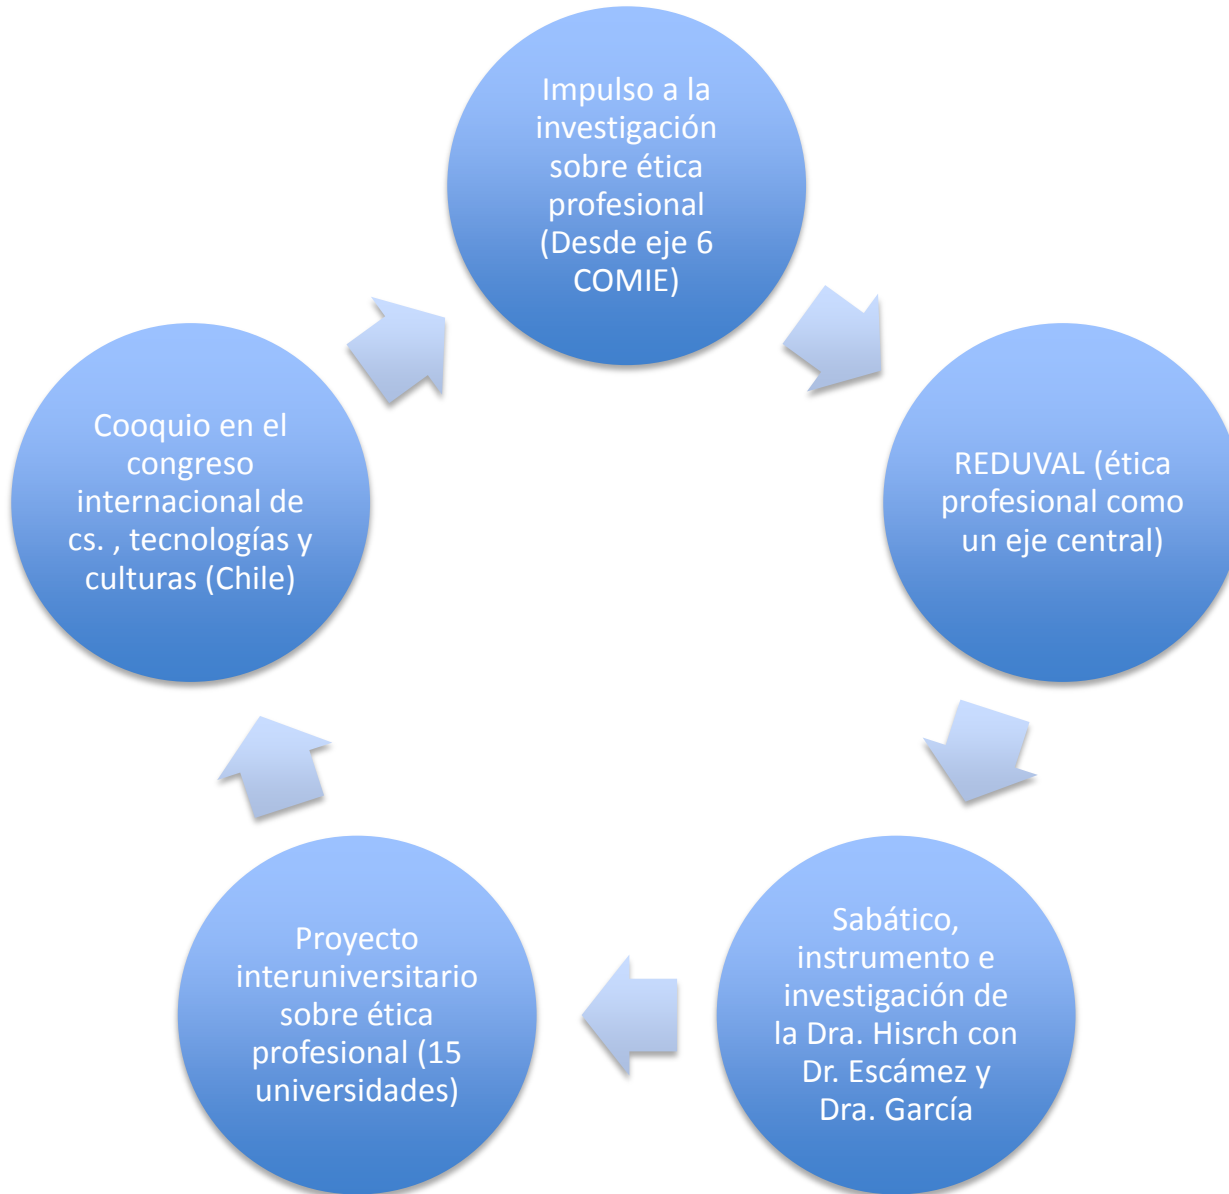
Impulso a la investigación sobre ética profesional (Desde eje 6 COMIE)

REDUVAL (ética profesional como un eje central)

Sabático, instrumento e investigación de la Dra. Hisrch con Dr. Escámez y Dra. García

Proyecto interuniversitario sobre ética profesional (15 universidades)

Cooquio en el congreso internacional de cs. , tecnologías y culturas (Chile)